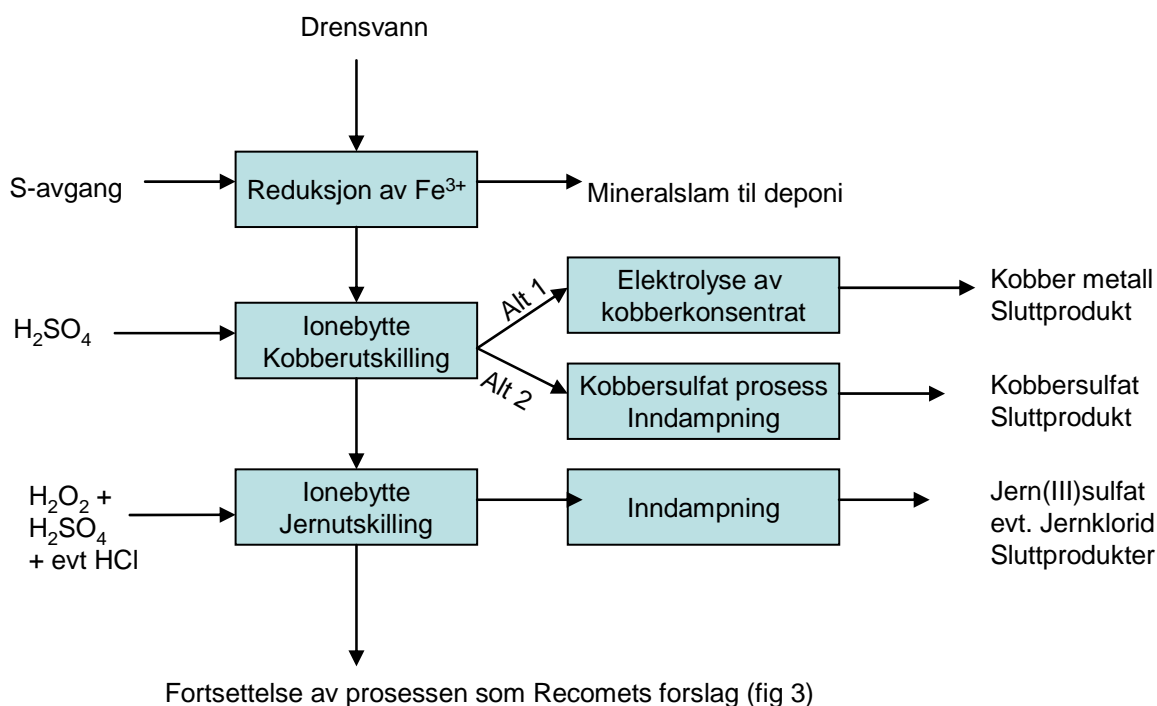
Drensvann

S-avgang

Reduksjon av $Fe^{3+}$

Mineralslam til deponi

$H_2SO_4$

Ionebytte Kobberutskilling

Alt 1

Elektrolyse av kobberkonsentrat

Kobber metall Sluttprodukt

Alt 2

Kobbersulfat prosess Inndampning

Kobbersulfat Sluttprodukt

$H_2O_2$ + $H_2SO_4$ + evt HCl

Ionebytte Jernutskilling

Inndampning

Jern(III)sulfat evt. Jernklorid Sluttprodukter

Fortsettelse av prosessen som Recomets forslag (fig 3)